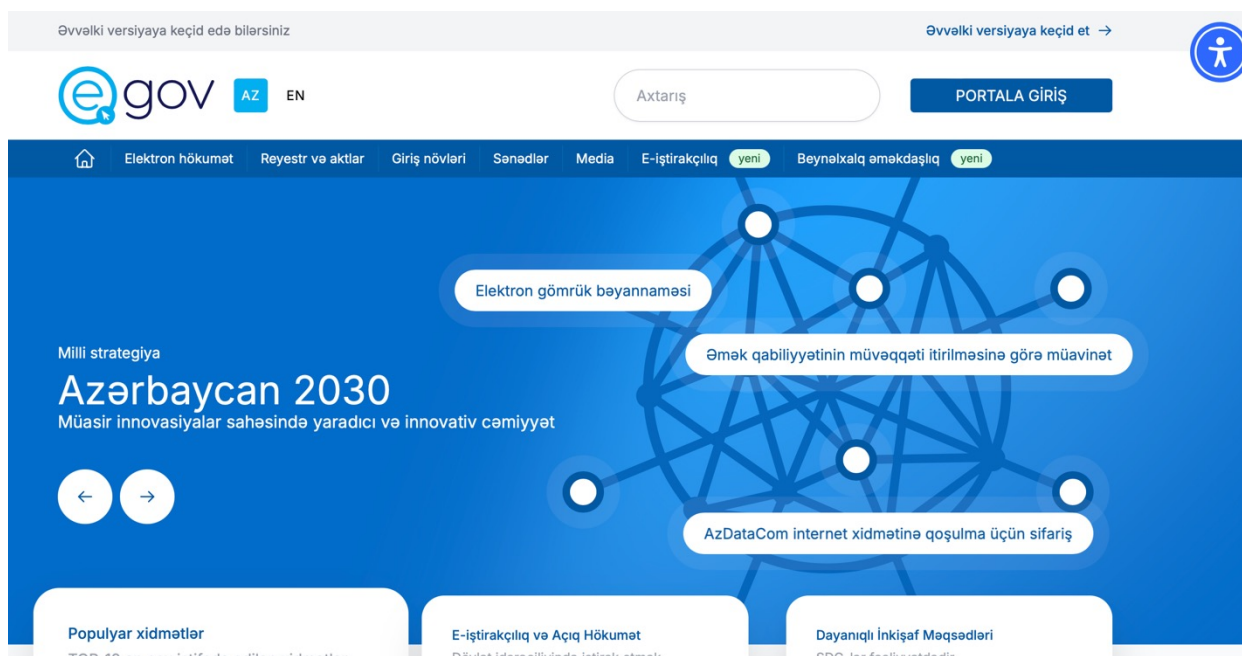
Əvvəlki versiyaya keçid edə bilərsiniz

Əvvəlki versiyaya keçid et →

egov AZ EN

Axtarış

PORTALA GİRİŞ

Elektron hökumət Reyestr və aktlar Giriş növləri Sənədlər Media E-iştirakçılıq yeni Beynəlxalq əməkdaşlıq yeni

Elektron gömrük bəyannaməsi

Əmək qabiliyyətinin müvəqqəti itirilməsinə görə müavinət

AzDataCom internet xidmətinə qoşulma üçün sifariş

Milli strategiya

Azərbaycan 2030

Müasir innovasiyalar sahəsində yaradıcı və innovativ cəmiyyət

← →

Populyar xidmətlər

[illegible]

E-iştirakçılıq və Açıq Hökumət

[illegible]

Dayanıqlı İnkişaf Məqsədləri

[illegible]